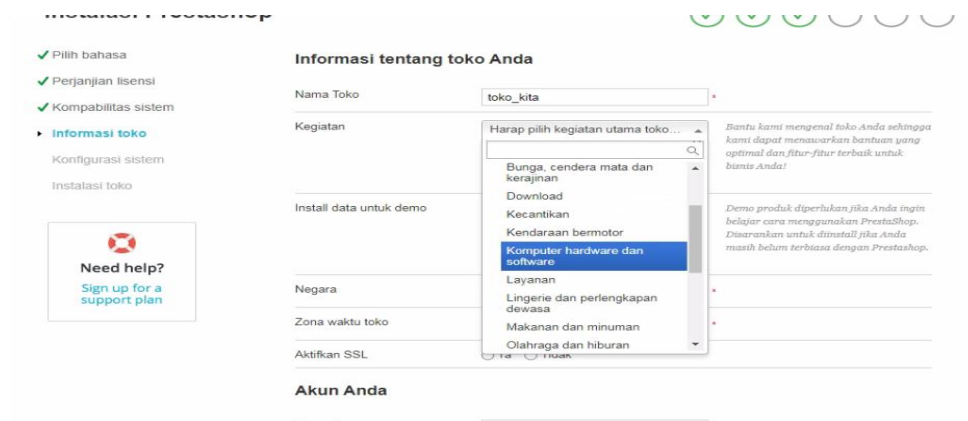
Instalasi Prestashop

✔ Pilih bahasa
✔ Perjanjian lisensi
✔ Kompabilitas sistem
▸ Informasi toko
Konfigurasi sistem
Instalasi toko

Need help?
Sign up for a support plan

Informasi tentang toko Anda

Nama Toko | toko_kita *

Kegiatan | Harap pilih kegiatan utama toko...

Bunga, cendera mata dan kerajinan
Download
Kecantikan
Kendaraan bermotor
Komputer hardware dan software
Layanan
Lingerie dan perlengkapan dewasa
Makanan dan minuman
Olahraga dan hiburan

Bantu kami mengenal toko Anda sehingga kami dapat menawarkan bantuan yang optimal dan fitur-fitur terbaik untuk bisnis Anda!

Install data untuk demo

Demo produk diperlukan jika Anda ingin belajar cara menggunakan PrestaShop. Disarankan untuk diinstall jika Anda masih belum terbiasa dengan Prestashop.

Negara *

Zona waktu toko *

Aktifkan SSL Ya Tidak

Akun Anda